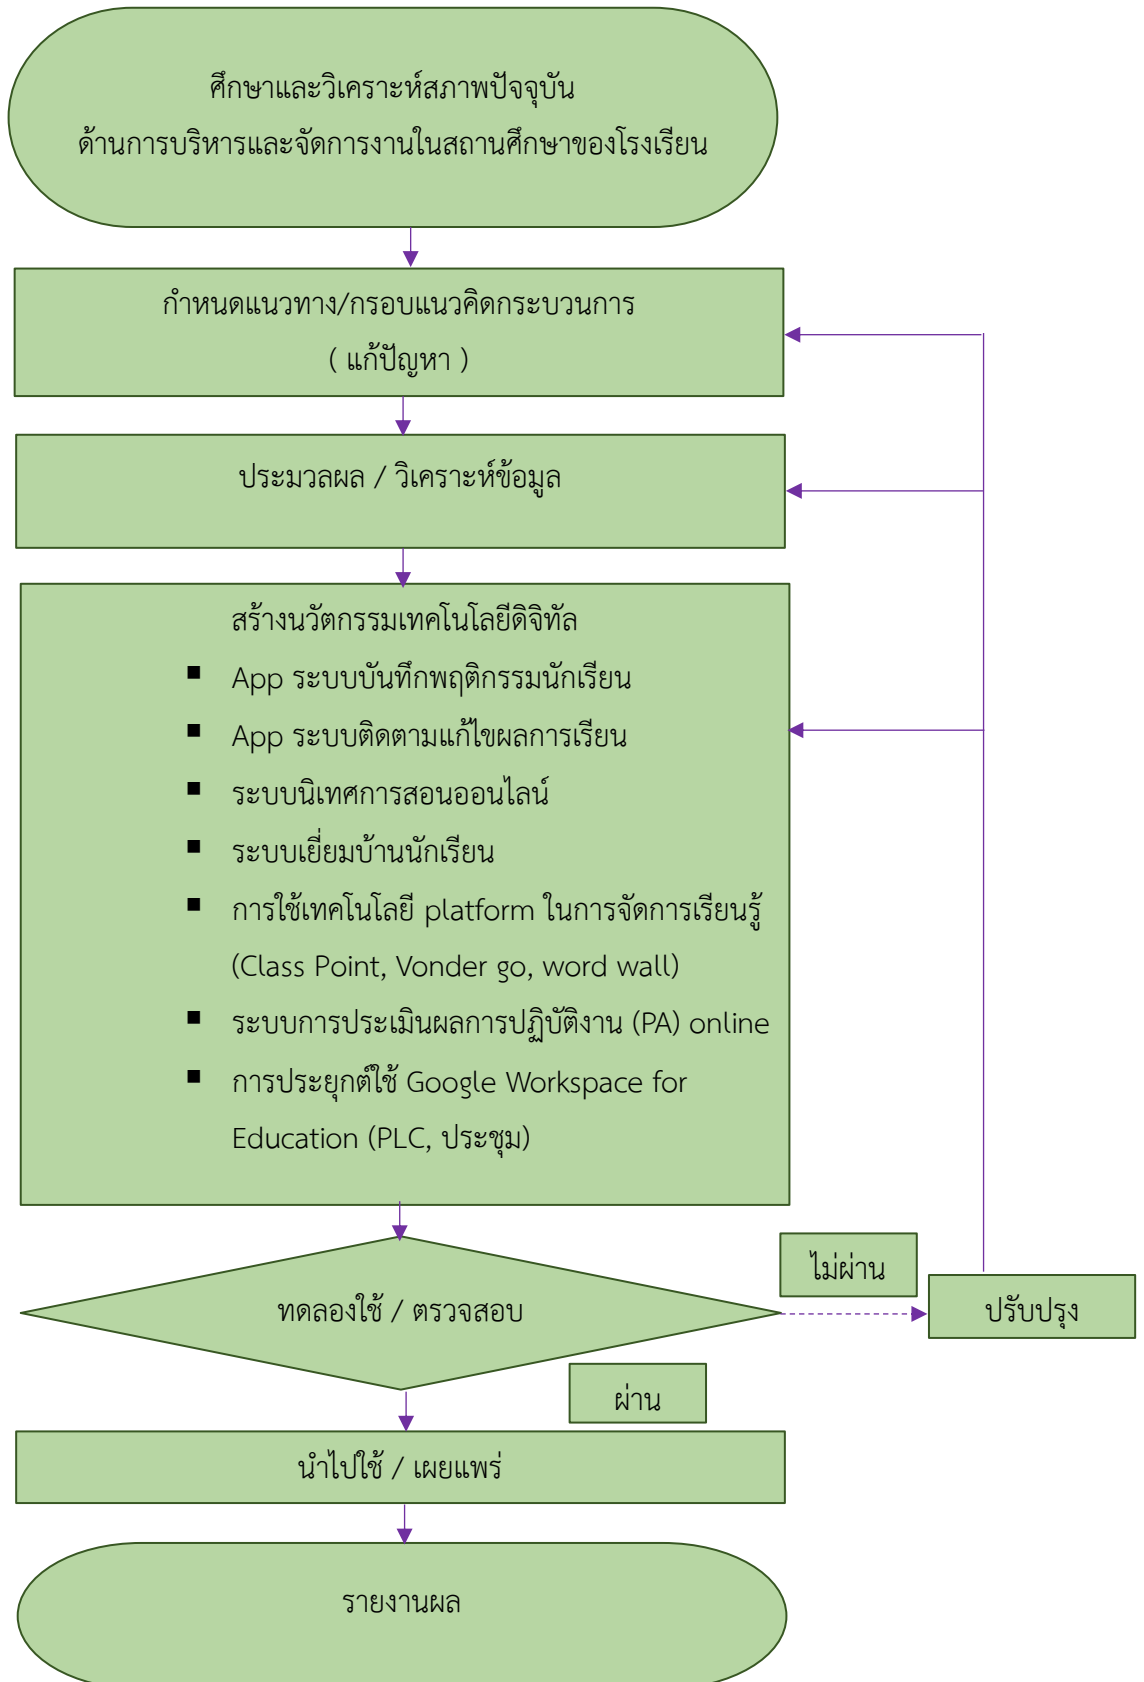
ศึกษาและวิเคราะห์สภาพปัจจุบัน
ด้านการบริหารและจัดการงานในสถานศึกษาของโรงเรียน

กำหนดแนวทาง/กรอบแนวคิดกระบวนการ
( แก้ปัญหา )

ประมวลผล / วิเคราะห์ข้อมูล

สร้างนวัตกรรมเทคโนโลยีดิจิทัล
- App ระบบบันทึกพฤติกรรมนักเรียน
- App ระบบติดตามแก้ไขผลการเรียน
- ระบบนิเทศการสอนออนไลน์
- ระบบเยี่ยมบ้านนักเรียน
- การใช้เทคโนโลยี platform ในการจัดการเรียนรู้ (Class Point, Vonder go, word wall)
- ระบบการประเมินผลการปฏิบัติงาน (PA) online
- การประยุกต์ใช้ Google Workspace for Education (PLC, ประชุม)

ไม่ผ่าน

ทดลองใช้ / ตรวจสอบ

ปรับปรุง

ผ่าน

นำไปใช้ / เผยแพร่

รายงานผล